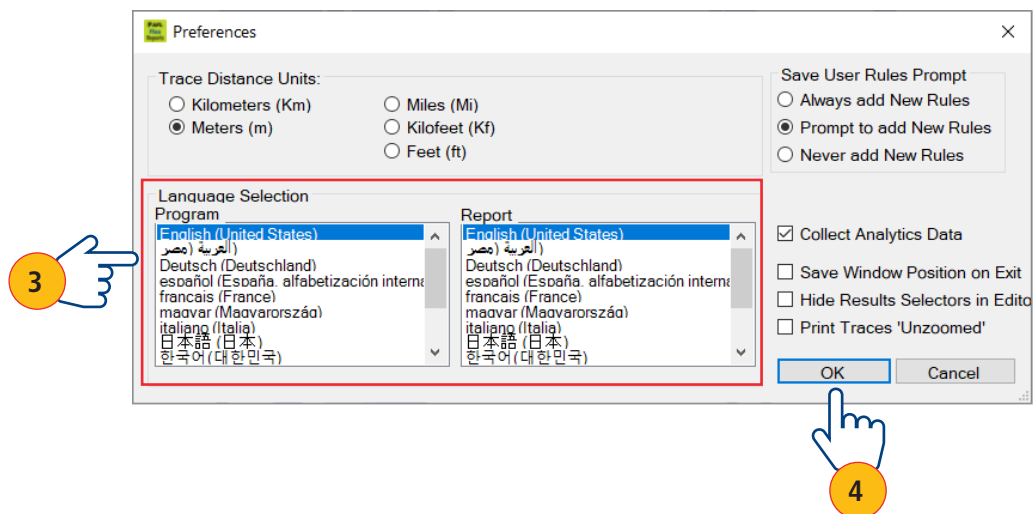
Preferences

Trace Distance Units:
Kilometers (Km)
Meters (m)
Miles (Mi)
Kilofeet (Kf)
Feet (ft)

Save User Rules Prompt
Always add New Rules
Prompt to add New Rules
Never add New Rules

Language Selection
Program
English (United States)
العربية (مصر)
Deutsch (Deutschland)
español (España, alfabetización interna
francais (France)
magyar (Magyarország)
italiano (Italia)
日本語 (日本)
한국어(대한민국)

Report
English (United States)
العربية (مصر)
Deutsch (Deutschland)
español (España, alfabetización interna
francais (France)
magyar (Magyarország)
italiano (Italia)
日本語 (日本)
한국어(대한민국)

Collect Analytics Data
Save Window Position on Exit
Hide Results Selectors in Edito
Print Traces 'Unzoomed'

OK
Cancel

3
4